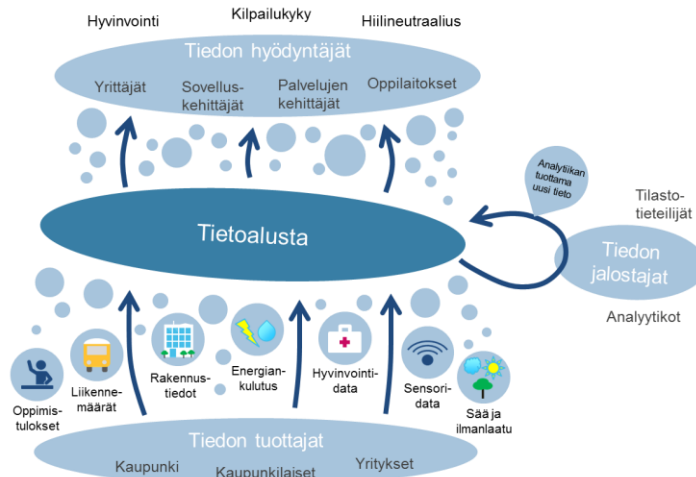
Hyvinvointi Kilpailukyky Hiilineutraalius

Tiedon hyödyntäjät

Yrittäjät

Sovellus-kehittäjät

Palvelujen kehittäjät

Oppilaitokset

Analytiikan tuottama uusi tieto

Tilasto-tieteilijät

Tietoalusta

Tiedon jalostajat

Analyytikot

Oppimis-tulokset

Liikenne-määrät

Rakennus-tiedot

Energian-kulutus

Hyvinvointi-data

Sensori-data

Sää ja ilmanlaatu

Tiedon tuottajat

Kaupunki Kaupunkilaiset Yritykset